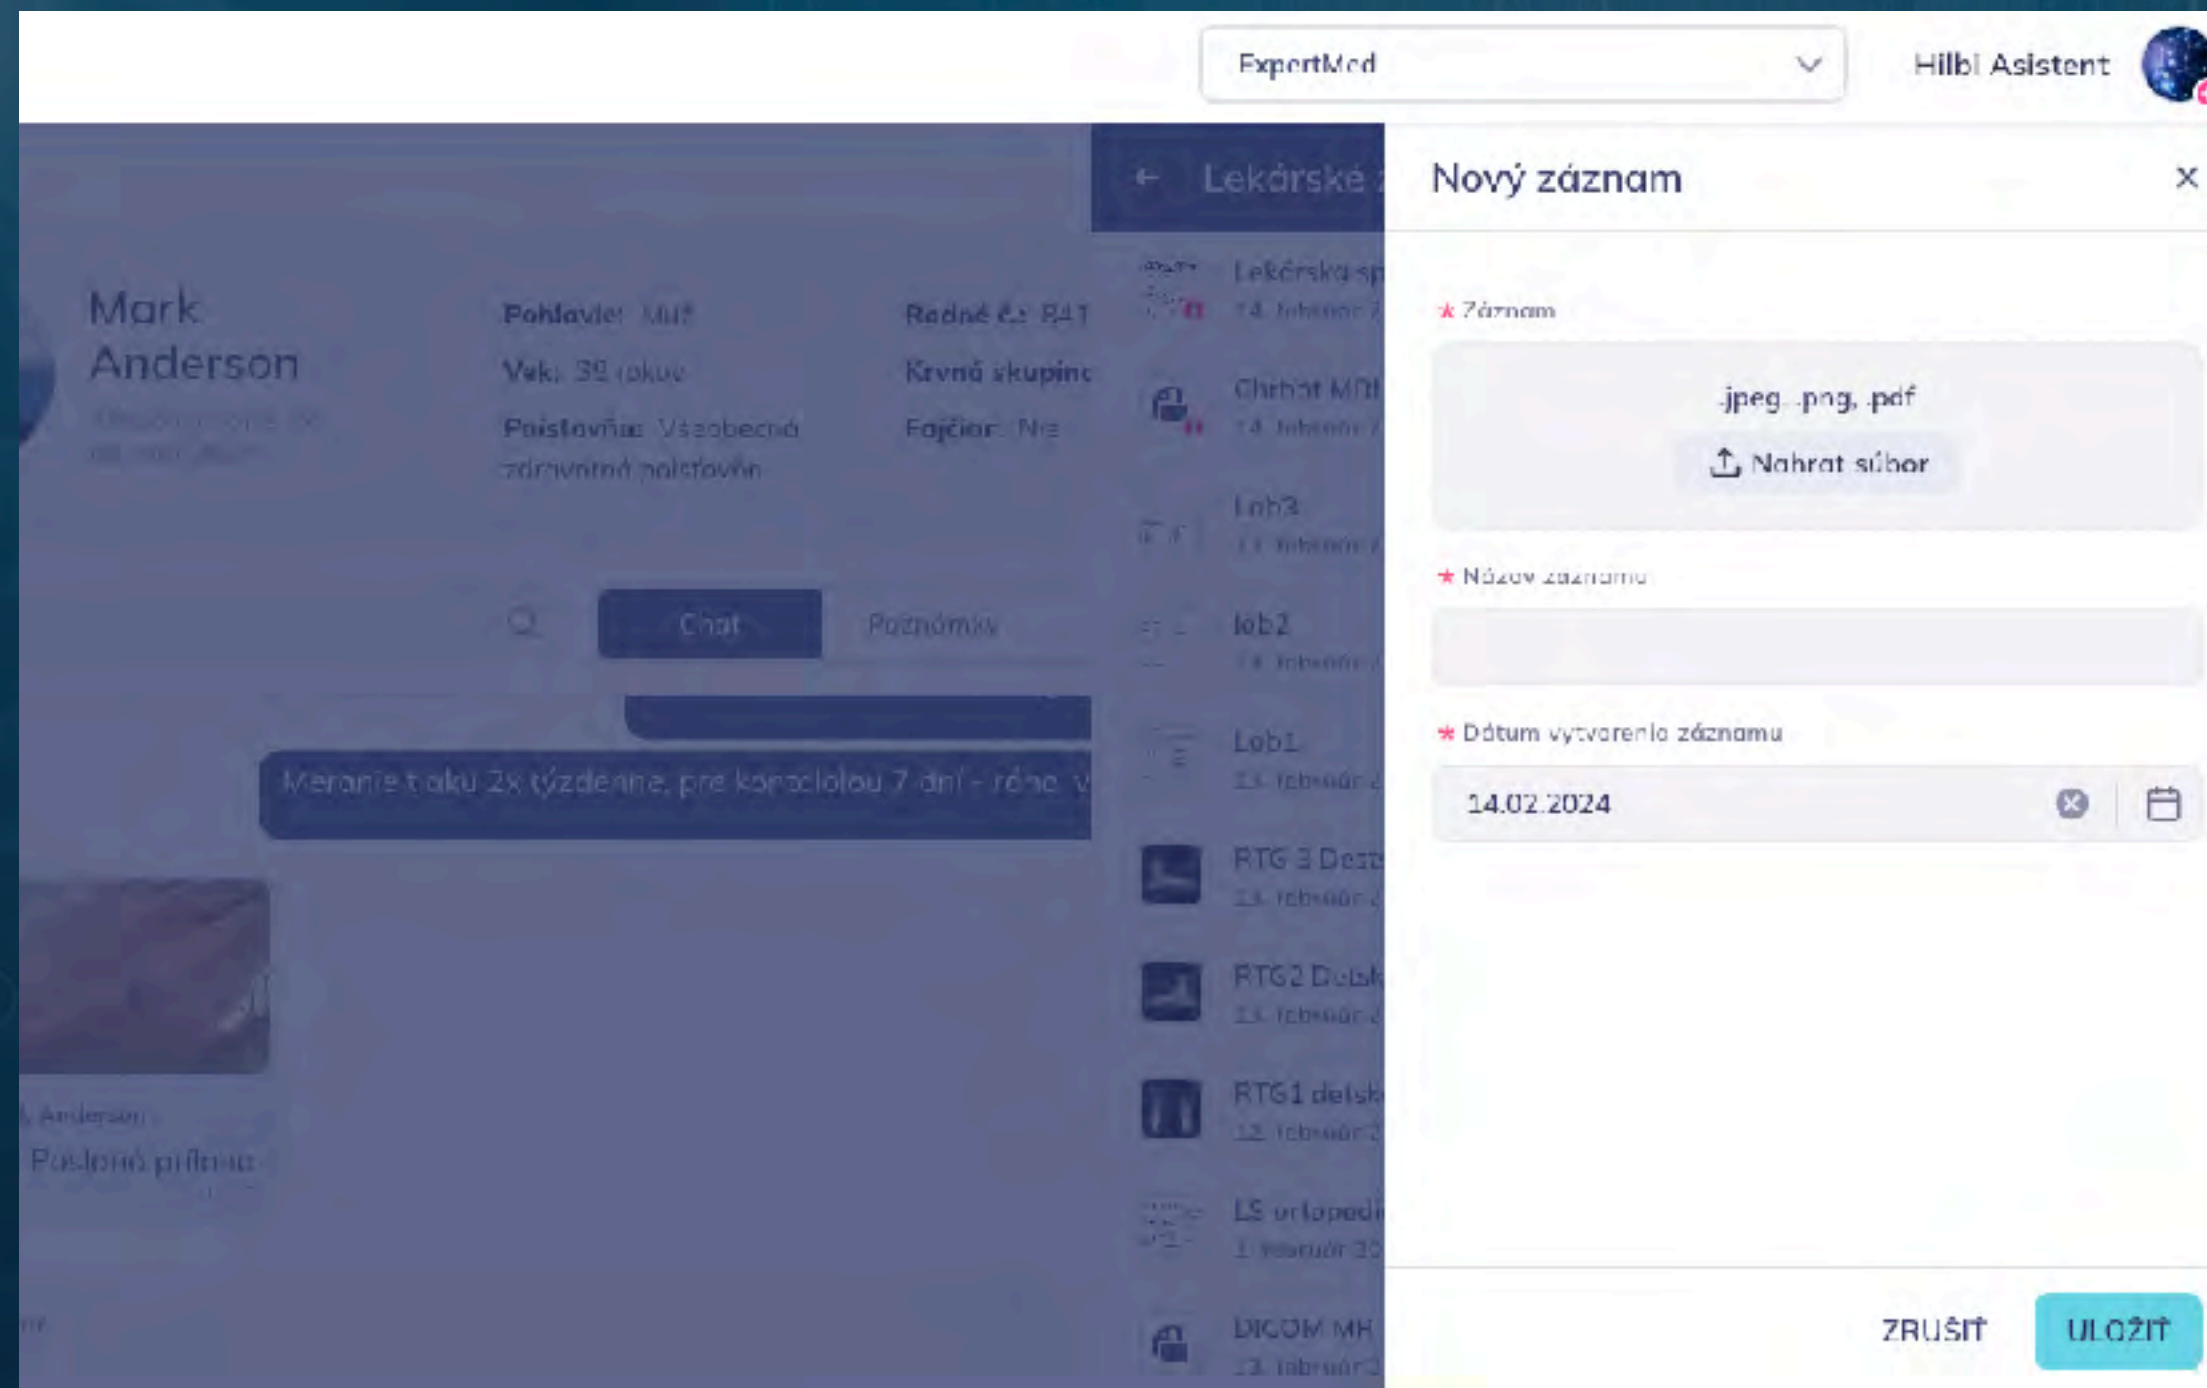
ExpertMed

Hilbi Asistent

Lekárske

Mark Anderson

Pohlavie: Muž

Vek: 39 rokov

Poisťovňa: Všeobecná zdravotná poisťovňa

Rodné č.: 841

Krvná skupina

Fajčiar: Nie

Chat

Poznámky

Meranie tlaku 2x týždenne, pre kontrolou 7 dní - ráno, v

Anderson

Poslaná príloha

Lekárska sp

14. február

Chrbát MRI

14. február

Lab3

13. február

lab2

13. február

Lab1

13. február

RTG 3 Desz

13. február

RTG2 Detsk

13. február

RTG1 detsk

12. február

LS ortopedi

1. február

DICOM MR

13. február

Nový záznam

×

* Záznam

.jpeg, .png, .pdf

Nahrať súbor

* Názov záznamu

* Dátum vytvorenia záznamu

14.02.2024

ZRUŠIŤ

ULOŽIŤ